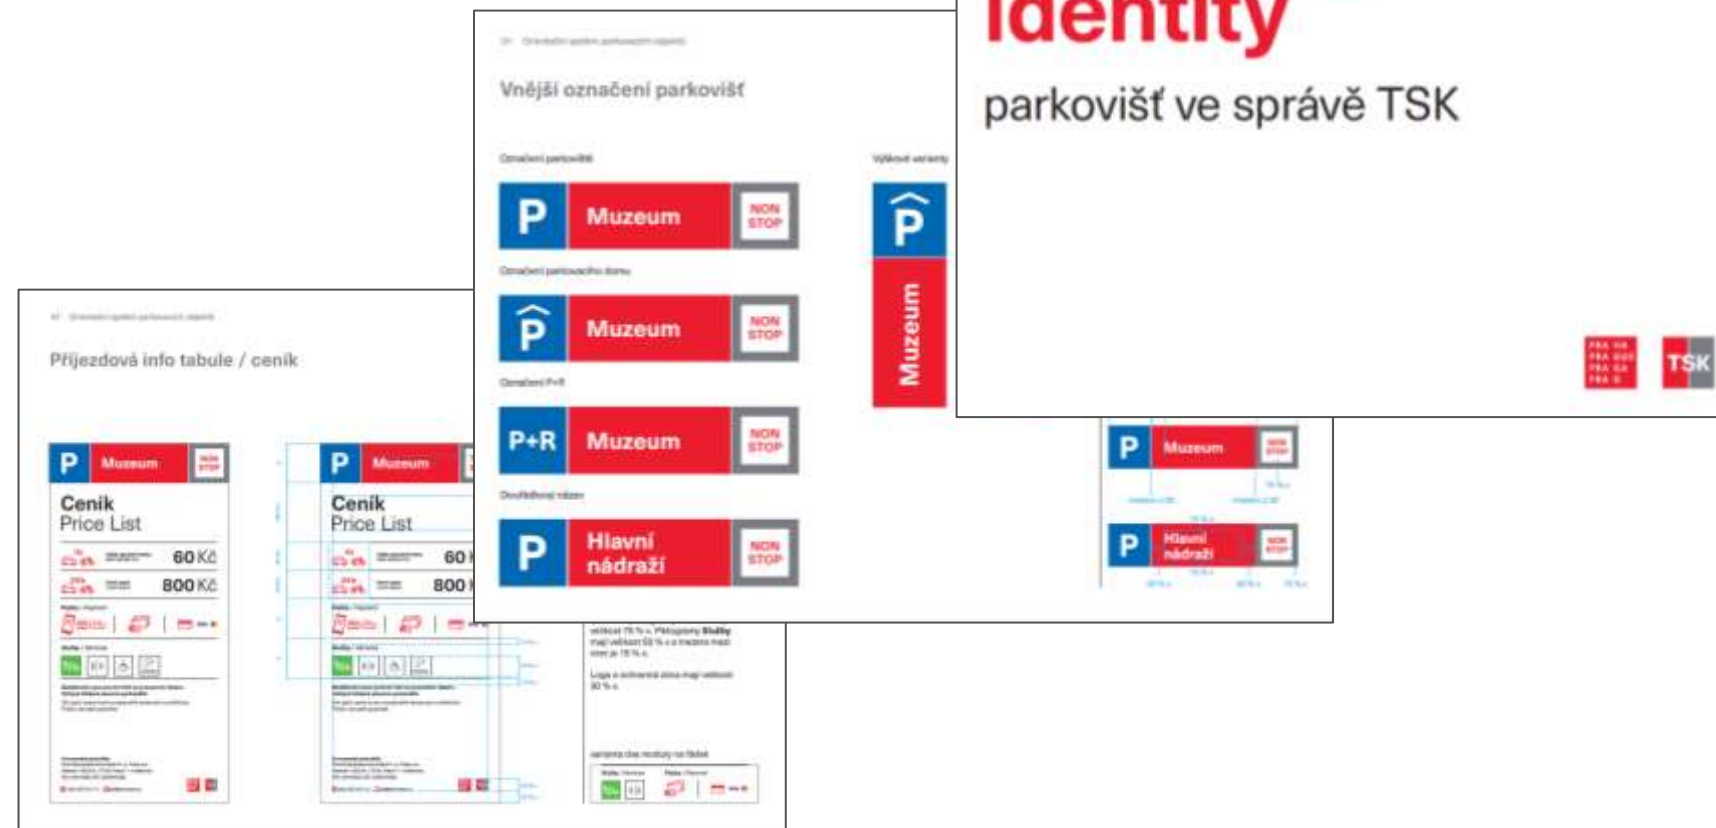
identity

parkovišť ve správě TSK

TSK

Vnější označení parkovišť

P Muzeum NON STOP

P Muzeum NON STOP

P+R Muzeum NON STOP

P Hlavní nádraží NON STOP

P Muzeum

P Muzeum NON STOP

P Hlavní nádraží NON STOP

Příjezdová info tabule / ceník

P Muzeum

Ceník
Price List

60 Kč

800 Kč

P Muzeum

Ceník
Price List

60

800

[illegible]